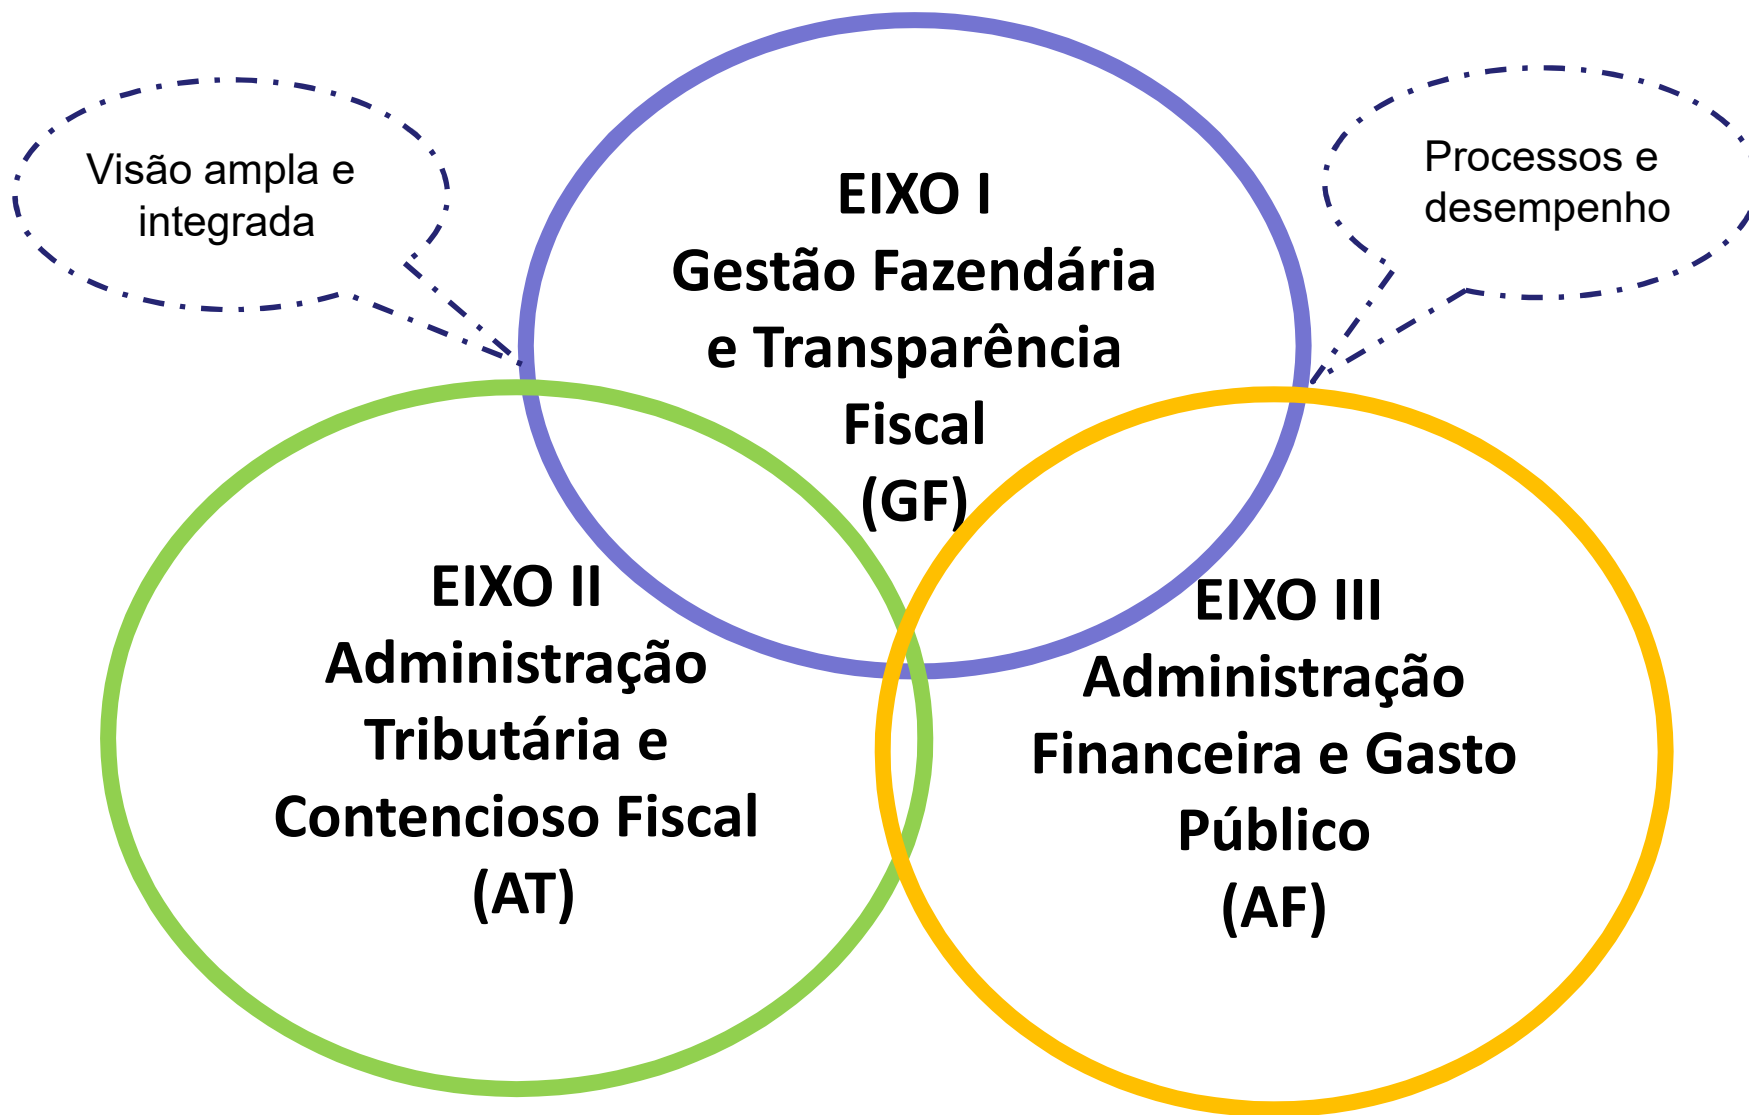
Visão ampla e integrada

EIXO I
Gestão Fazendária e Transparência Fiscal
(GF)

Processos e desempenho

EIXO II
Administração Tributária e Contencioso Fiscal
(AT)

EIXO III
Administração Financeira e Gasto Público
(AF)